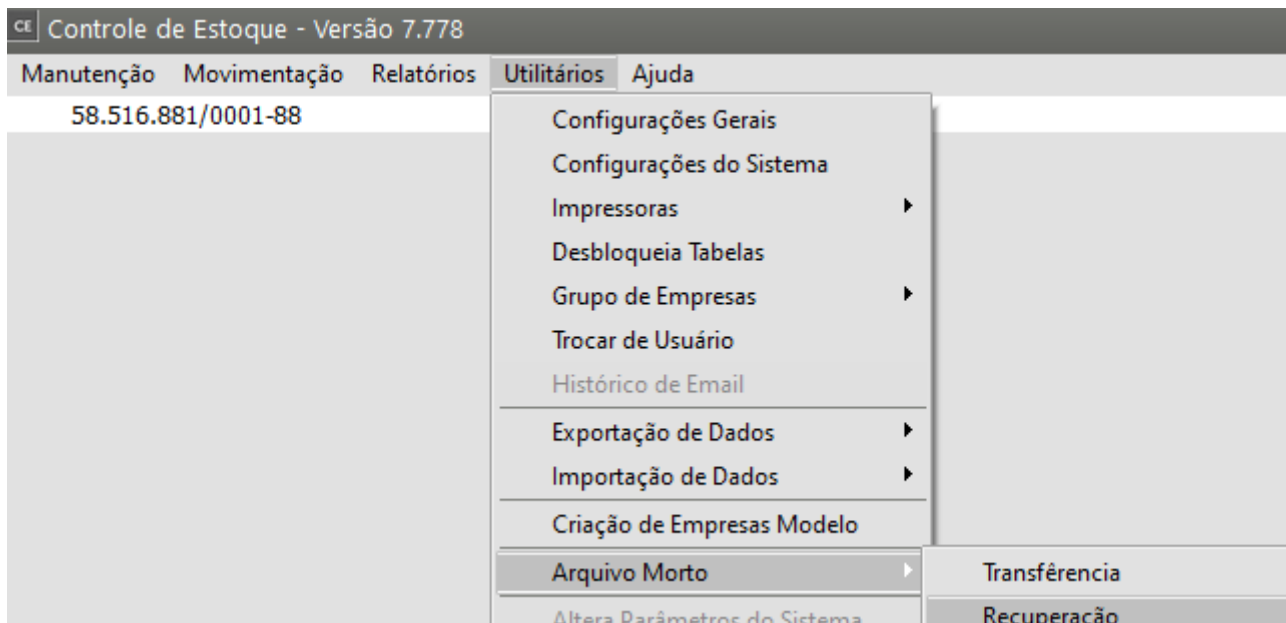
CE Controle de Estoque - Versão 7.778

Manutenção Movimentação Relatórios Utilitários Ajuda

58.516.881/0001-88

Configurações Gerais
Configurações do Sistema
Impressoras
Desbloqueia Tabelas
Grupo de Empresas
Trocar de Usuário
Histórico de Email
Exportação de Dados
Importação de Dados
Criação de Empresas Modelo
Arquivo Morto
Altera Parâmetros do Sistema

Transferência
Recuperação